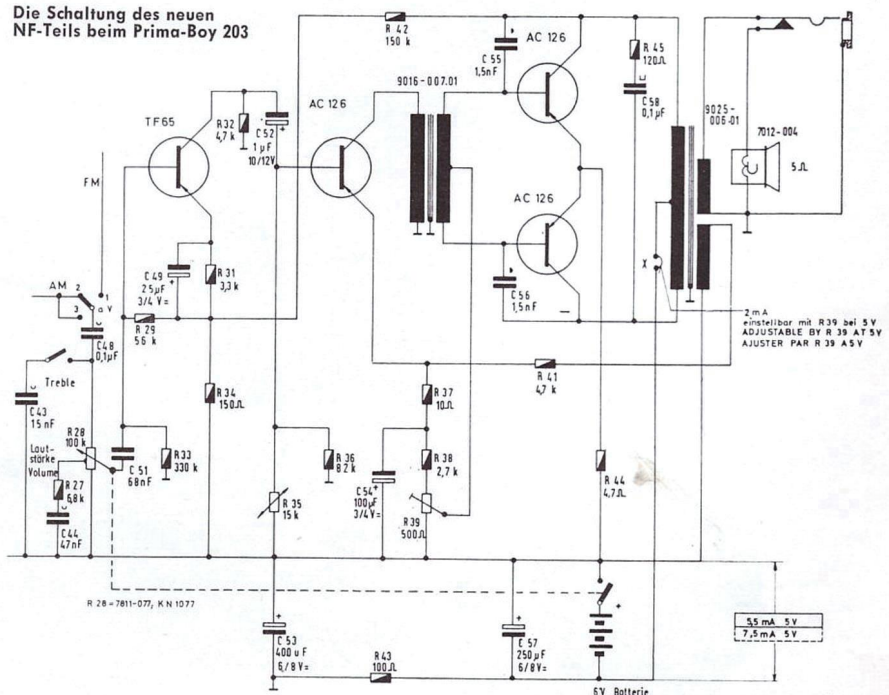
Die Schaltung des neuen NF-Teils beim Prima-Boy 203

R 42
150 k

C 55
1,5nF

AC 126

R 45
120Ω

C 58
0,1 μF

9016-007.01

9025-006-01

7012-004

5Ω

TF65

R32
4,7 k

C 52
1 μF
10/12V

AC 126

AC 126

FM

C 49
25 μF
3/4 V=

R 31
3,3 k

AM

2
1
3
o V

R 29
56 k

C48
0,1 μF

C 56
1,5 nF

X

2 mA
einstellbar mit R 39 bei 5 V
ADJUSTABLE BY R 39 AT 5 V
AJUSTER PAR R 39 A 5 V

Treble

R 41
4,7 k

C 43
15 nF

R 34
150Ω

R 37
10Ω

R28
100 k

Laut-stärke
Volume

C 51
68nF

R 33
330 k

R 36
8,2 k

R 38
2,7 k

R 27
6,8 k

C44
47nF

R 35
15 k

C 54
100 μF
3/4 V=

R39
500Ω

R 44
4,7Ω

R 28 = 7811-077, K N 1077

C 53
400 u F
6/8 V=

C 57
250 μF
6/8 V=

R 43
100Ω

5,5 mA 5 V
7,5 mA 5 V

6V Batterie